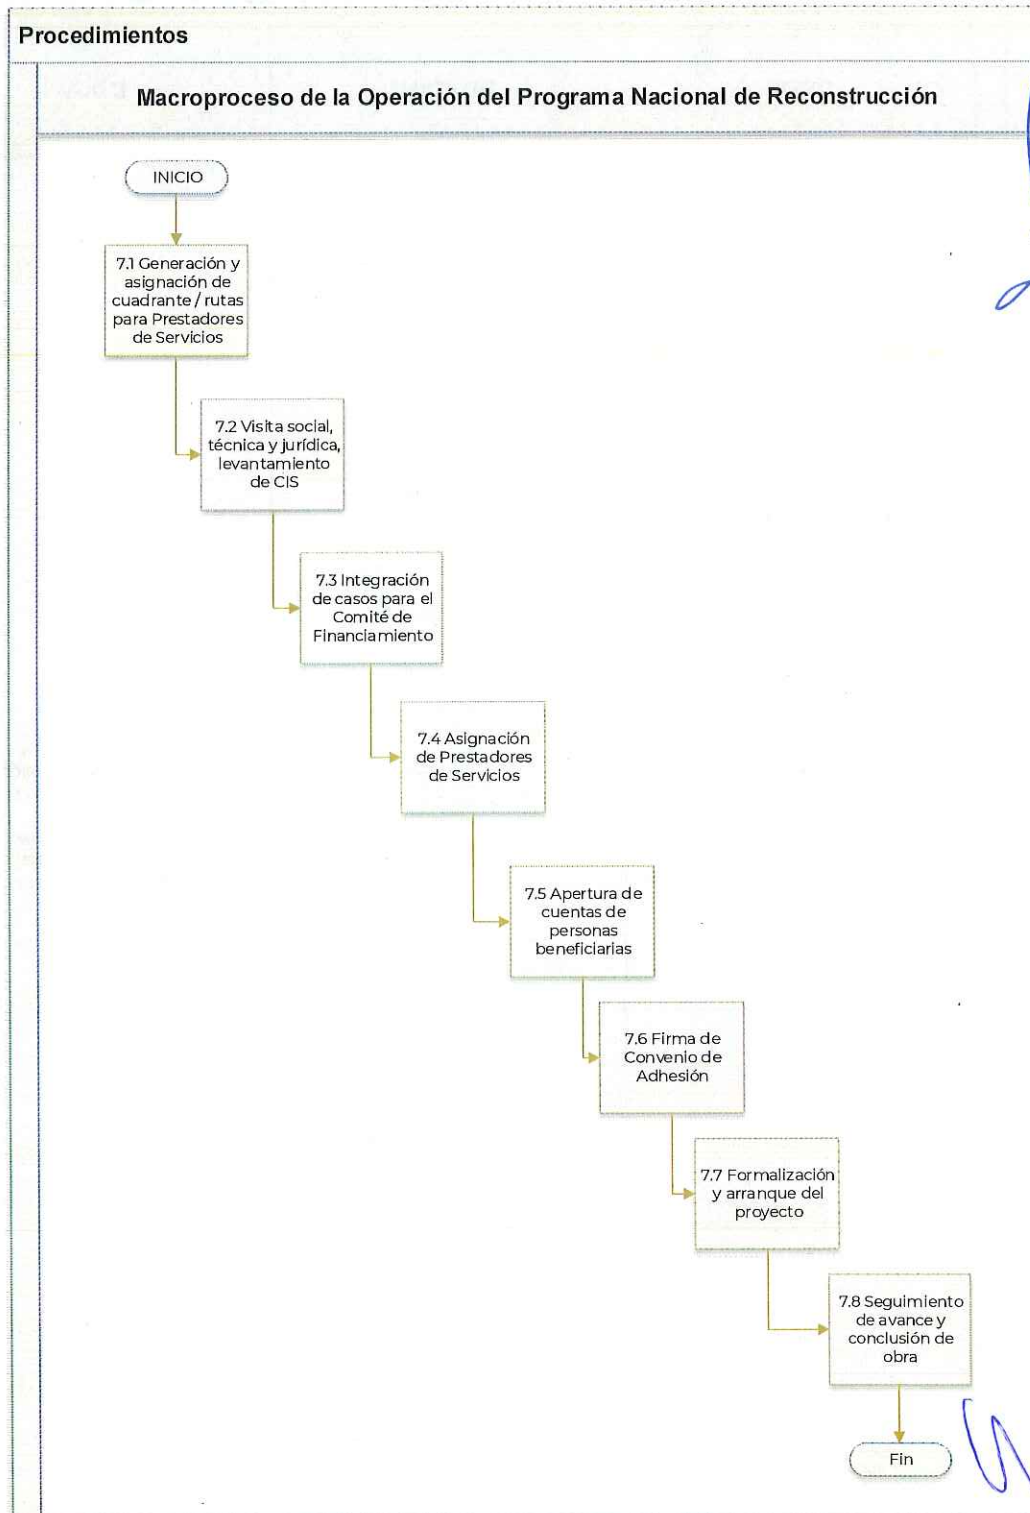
Procedimientos

Macroproceso de la Operación del Programa Nacional de Reconstrucción

INICIO

7.1 Generación y asignación de cuadrante / rutas para Prestadores de Servicios

7.2 Visita social, técnica y jurídica, levantamiento de CIS

7.3 Integración de casos para el Comité de Financiamiento

7.4 Asignación de Prestadores de Servicios

7.5 Apertura de cuentas de personas beneficiarias

7.6 Firma de Convenio de Adhesión

7.7 Formalización y arranque del proyecto

7.8 Seguimiento de avance y conclusión de obra

Fin